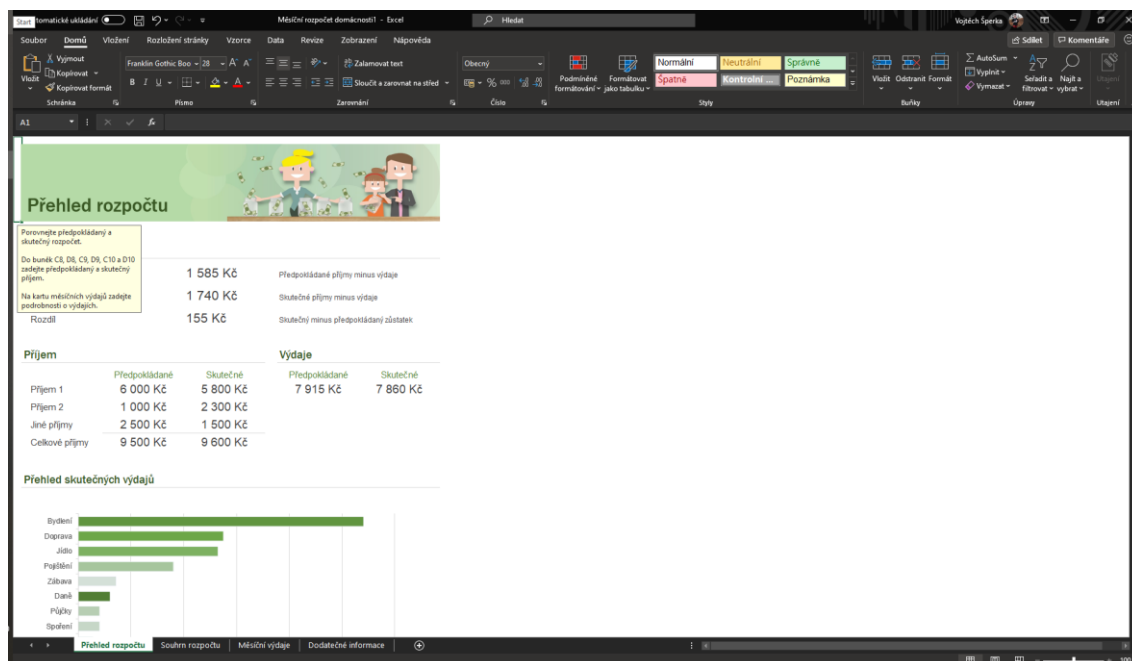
Start tomatické ukládání

Měsíční rozpočet domácnosti1 - Excel

Hledat

Vojtěch Šperka

Soubor Domů Vložení Rozložení stránky Vzorce Data Revize Zobrazení Nápověda

Sdílet Komentáře

Vyjmout
Kopírovat
Vložit
Kopírovat formát
Schránka

Franklin Gothic Boo 28
Písmo

Zalamovat text
Sloučit a zarovnat na střed
Zarovnání

Obecný
Číslo

Podmíněné formátování
Formátovat jako tabulku
Normální Neutrální Správně
Špatně Kontrolní ... Poznámka
Styly

Vložit Odstranit Formát
Buňky

AutoSum
Vyplnit
Vymazat
Seřadit a filtrovat
Najít a vybrat
Úpravy

Utajení

A1

Přehled rozpočtu

Porovnejte předpokládaný a skutečný rozpočet.

Do buněk C8, D8, C9, D9, C10 a D10 zadejte předpokládaný a skutečný příjem.

Na kartu měsíčních výdajů zadejte podrobnosti o výdajích.

1 585 Kč Předpokládané příjmy minus výdaje
1 740 Kč Skutečné příjmy minus výdaje
Rozdíl 155 Kč Skutečný minus předpokládaný zůstatek

Příjem

| | Předpokládané | Skutečné |
|---|---|---|
| Příjem 1 | 6 000 Kč | 5 800 Kč |
| Příjem 2 | 1 000 Kč | 2 300 Kč |
| Jiné příjmy | 2 500 Kč | 1 500 Kč |
| Celkové příjmy | 9 500 Kč | 9 600 Kč |

Výdaje

| Předpokládané | Skutečné |
|---|---|
| 7 915 Kč | 7 860 Kč |

Přehled skutečných výdajů

Bydlení
Doprava
Jídlo
Pojištění
Zábava
Daně
Půjčky
Spoření

Přehled rozpočtu Souhrn rozpočtu Měsíční výdaje Dodatečné informace